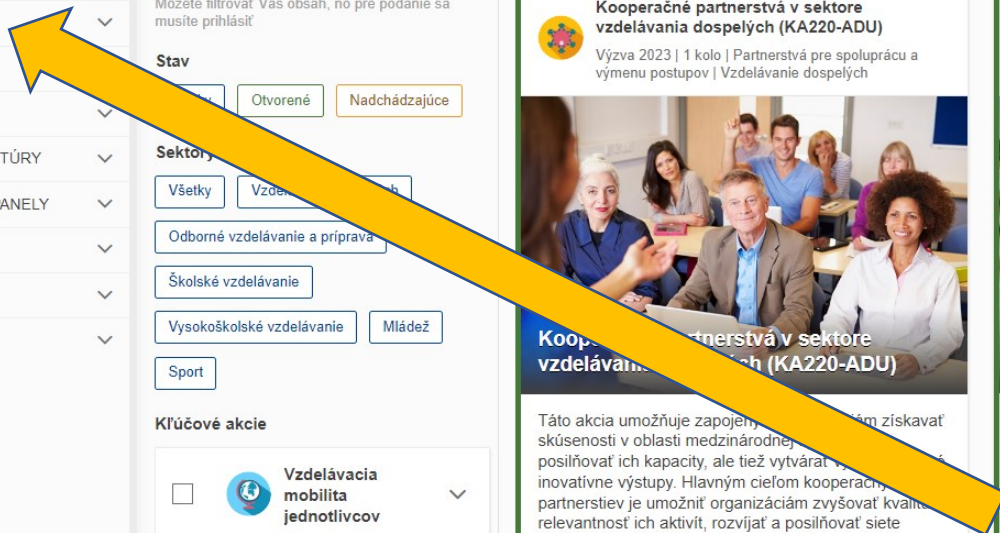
TÚRY

ANELY

Môžete filtrovať Váš obsah, no pre podanie sa musíte prihlásiť

Stav

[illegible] Otvorené Nadchádzajúce

Sektory

Všetky Vzde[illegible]

Odborné vzdelávanie a príprava

Školské vzdelávanie

Vysokoškolské vzdelávanie Mládež

Sport

Kľúčové akcie

Vzdelávacia mobilita jednotlivcov

Kooperačné partnerstvá v sektore vzdelávania dospelých (KA220-ADU)

Výzva 2023 | 1 kolo | Partnerstvá pre spoluprácu a výmenu postupov | Vzdelávanie dospelých

Koop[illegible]partnerstvá v sektore vzdelávan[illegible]ých (KA220-ADU)

Táto akcia umožňuje zapojen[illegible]iám získavať skúsenosti v oblasti medzinárodnej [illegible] posilňovať ich kapacity, ale tiež vytvárať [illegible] inovatívne výstupy. Hlavným cieľom kooperačn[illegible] partnerstiev je umožniť organizáciám zvyšovať kvalit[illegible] relevantnosť ich aktivít, rozvíjať a posilňovať siete